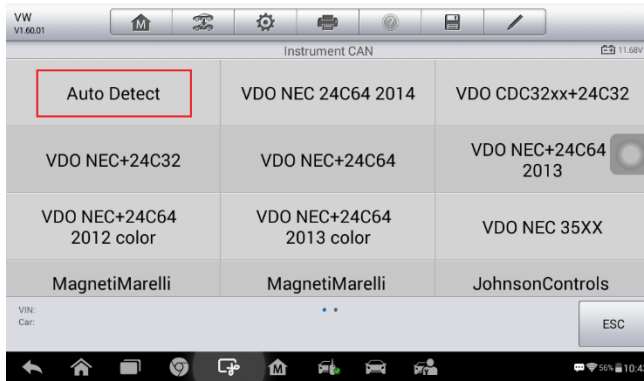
VW
V1.60.01

Instrument CAN

11.68V

| Auto Detect | VDO NEC 24C64 2014 | VDO CDC32xx+24C32 |
|---|---|---|
| VDO NEC+24C32 | VDO NEC+24C64 | VDO NEC+24C64 2013 |
| VDO NEC+24C64 2012 color | VDO NEC+24C64 2013 color | VDO NEC 35XX |
| MagnetiMarelli | MagnetiMarelli | JohnsonControls |

VIN:
Car:

ESC

56% 10:4